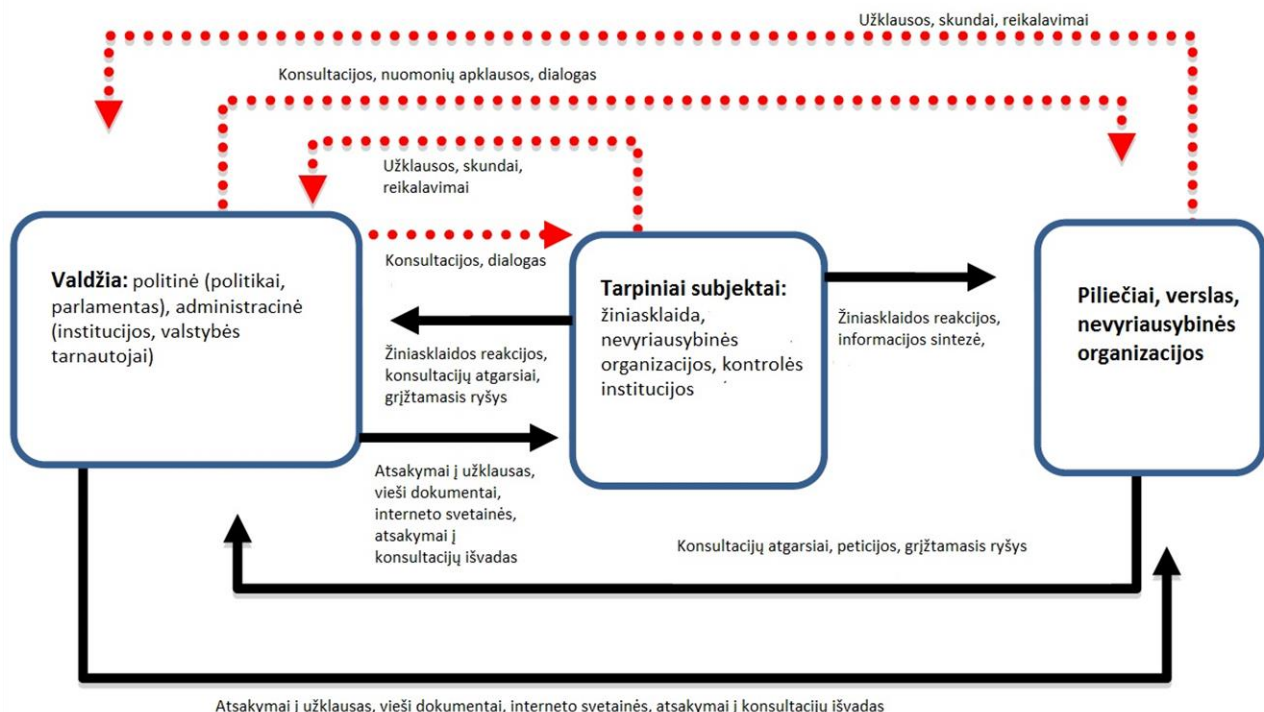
Užklausos, skundai, reikalavimai

Konsultacijos, nuomonių apklausos, dialogas

Užklausos, skundai, reikalavimai

Valdžia: politinė (politikai, parlamentas), administracinė (institucijos, valstybės tarnautojai)

Konsultacijos, dialogas

Tarpiniai subjektai: žiniasklaida, nevyriausybinės organizacijos, kontrolės institucijos

Žiniasklaidos reakcijos, informacijos sintezė,

Piliečiai, verslas, nevyriausybinės organizacijos

Žiniasklaidos reakcijos, konsultacijų atgarsiai, grįžtamasis ryšys

Atsakymai į užklausas, vieši dokumentai, interneto svetainės, atsakymai į konsultacijų išvadas

Konsultacijų atgarsiai, peticijos, grįžtamasis ryšys

Atsakymai į užklausas, vieši dokumentai, interneto svetainės, atsakymai į konsultacijų išvadas